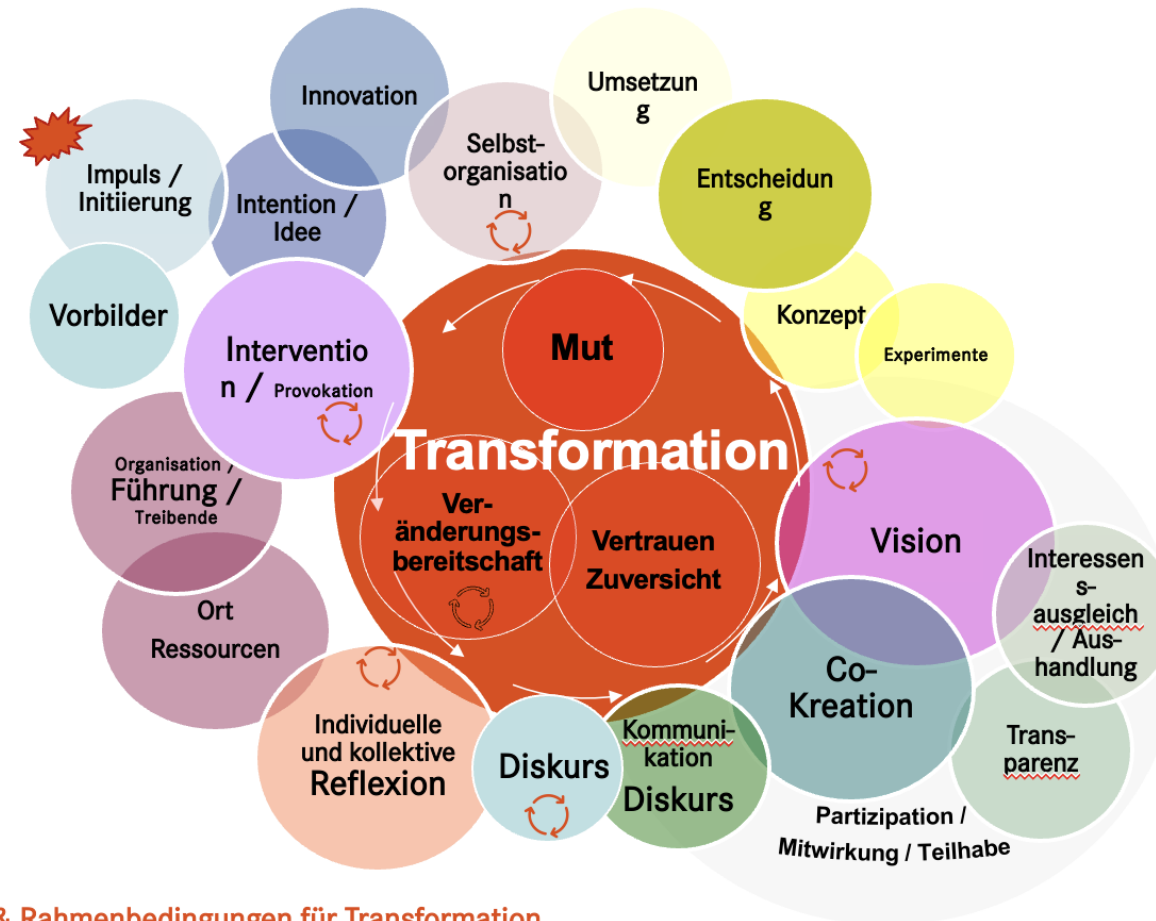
Innovation

Umsetzung

Selbstorganisation

Entscheidung

Impuls / Initiierung

Intention / Idee

Vorbilder

Interventio n / Provokation

Mut

Konzept

Experimente

Transformation

Organisation / Führung / Treibende

Veränderungsbereitschaft

Vertrauen Zuversicht

Vision

Interessens-ausgleich / Aushandlung

Ort Ressourcen

Co-Kreation

Individuelle und kollektive Reflexion

Diskurs

Kommunikation Diskurs

Transparenz

Partizipation / Mitwirkung / Teilhabe

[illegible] Rahmenbedingungen für Transformation